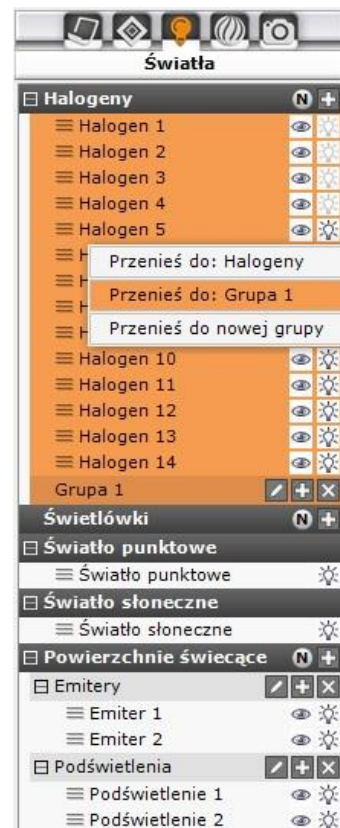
Światła

⊟ Halogeny N +
≡ Halogen 1
≡ Halogen 2
≡ Halogen 3
≡ Halogen 4
≡ Halogen 5
≡ H
≡ H
≡ H
≡ H
Przenieś do: Halogeny
Przenieś do: Grupa 1
Przenieś do nowej grupy
≡ Halogen 10
≡ Halogen 11
≡ Halogen 12
≡ Halogen 13
≡ Halogen 14
Grupa 1
Świetlówki N +
⊟ Światło punktowe
≡ Światło punktowe
⊟ Światło słoneczne
≡ Światło słoneczne
⊟ Powierzchnie świecące N +
⊟ Emitery
≡ Emiter 1
≡ Emiter 2
⊟ Podświetlenia
≡ Podświetlenie 1
≡ Podświetlenie 2